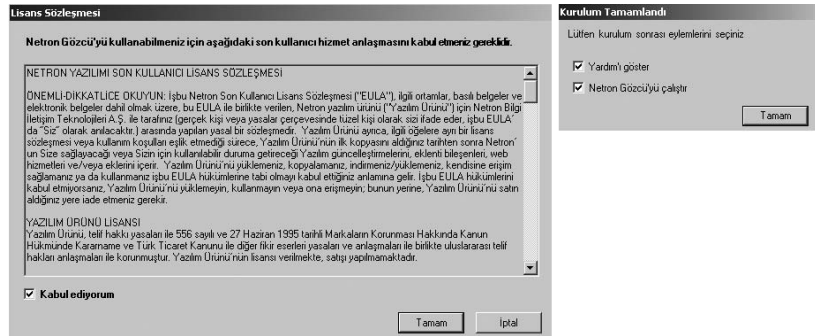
Lisans Sözleşmesi

Netron Gözcü'yü kullanabilmeniz için aşağıdaki son kullanıcı hizmet anlaşmasını kabul etmeniz gereklidir.

NETRON YAZILIMI SON KULLANICI LISANS SÖZLEŞMESI

ÖNEMLİ-DİKKATLİCE OKUYUN: İşbu Netron Son Kullanıcı Lisans Sözleşmesi ("EULA"), ilgili ortamlar, basılı belgeler ve elektronik belgeler dahil olmak üzere, bu EULA ile birlikte verilen, Netron yazılım ürünü ("Yazılım Ürünü") için Netron Bilgi İletişim Teknolojileri A.Ş. ile tarafınız (gerçek kişi veya yasalar çerçevesinde tüzel kişi olarak sizi ifade eder, işbu EULA' da "Siz" olarak anılacaktır.) arasında yapılan yasal bir sözleşmedir. Yazılım Ürünü ayrıca, ilgili öğelere ayrı bir lisans sözleşmesi veya kullanım koşulları eşlik etmediği sürece, Yazılım Ürünü'nün ilk kopyasını aldığınız tarihten sonra Netron' un Size sağlayacağı veya Sizin için kullanılabilir duruma getireceği Yazılım güncelleştirmelerini, eklenti bileşenleri, web hizmetleri ve/veya eklerini içerir. Yazılım Ürünü'nü yüklemeniz, kopyalamanız, indirmeniz/yüklemeniz, kendisine erişim sağlamanız ya da kullanmanız işbu EULA hükümlerine tabi olmayı kabul ettiğiniz anlamına gelir. İşbu EULA hükümlerini kabul etmiyorsanız, Yazılım Ürünü'nü yüklemeyin, kullanmayın veya ona erişmeyin; bunun yerine, Yazılım Ürünü'nü satın aldığınız yere iade etmeniz gerekir.

YAZILIM ÜRÜNÜ LISANSI
Yazılım Ürünü, telif hakkı yasaları ile 556 sayılı ve 27 Haziran 1995 tarihli Markaların Korunması Hakkında Kanun Hükmünde Kararname ve Türk Ticaret Kanunu ile diğer fikir eserleri yasaları ve anlaşmaları ile birlikte uluslararası telif hakları anlaşmaları ile korunmuştur. Yazılım Ürünü'nün lisansı verilmekte, satışı yapılmamaktadır.

Kabul ediyorum

Tamam
İptal

Kurulum Tamamlandı

Lütfen kurulum sonrası eylemlerini seçiniz

Yardımı göster

Netron Gözcü'yü çalıştır

Tamam